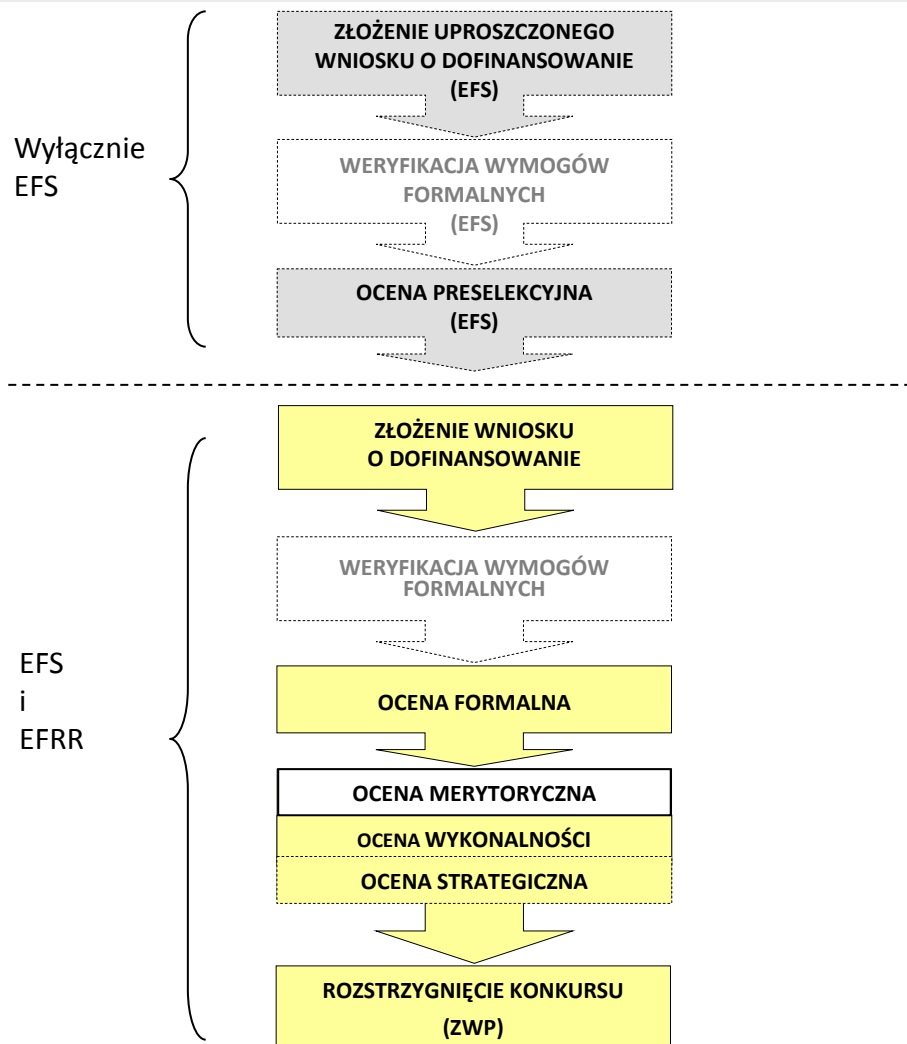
Wyłącznie EFS

ZŁOŻENIE UPROSZCZONEGO WNIOSKU O DOFINANSOWANIE (EFS)

WERYFIKACJA WYMOGÓW FORMALNYCH (EFS)

OCENA PRESELEKCYJNA (EFS)

EFS i EFRR

ZŁOŻENIE WNIOSKU O DOFINANSOWANIE

WERYFIKACJA WYMOGÓW FORMALNYCH

OCENA FORMALNA

OCENA MERYTORYCZNA

OCENA WYKONALNOŚCI

OCENA STRATEGICZNA

ROZSTRZYGNIĘCIE KONKURSU (ZWP)